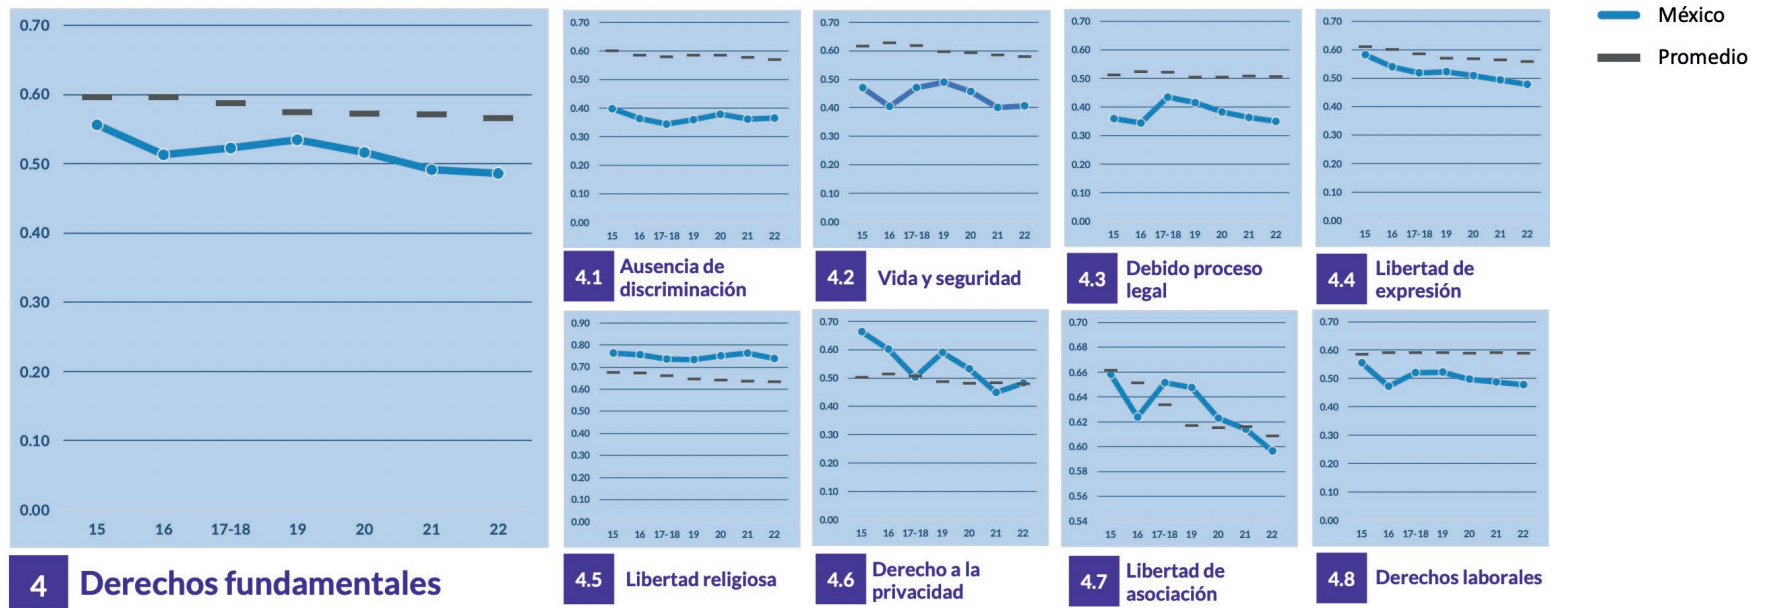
México
Promedio

0.70
0.60
0.50
0.40
0.30
0.20
0.10
0.00
15 16 17-18 19 20 21 22

4 Derechos fundamentales

0.70
0.60
0.50
0.40
0.30
0.20
0.10
0.00
15 16 17-18 19 20 21 22

4.1 Ausencia de discriminación

0.70
0.60
0.50
0.40
0.30
0.20
0.10
0.00
15 16 17-18 19 20 21 22

4.2 Vida y seguridad

0.70
0.60
0.50
0.40
0.30
0.20
0.10
0.00
15 16 17-18 19 20 21 22

4.3 Debido proceso legal

0.70
0.60
0.50
0.40
0.30
0.20
0.10
0.00
15 16 17-18 19 20 21 22

4.4 Libertad de expresión

0.90
0.80
0.70
0.60
0.50
0.40
0.30
0.20
0.10
0.00
15 16 17-18 19 20 21 22

4.5 Libertad religiosa

0.70
0.60
0.50
0.40
0.30
0.20
0.10
0.00
15 16 17-18 19 20 21 22

4.6 Derecho a la privacidad

0.70
0.68
0.66
0.64
0.62
0.60
0.58
0.56
0.54
15 16 17-18 19 20 21 22

4.7 Libertad de asociación

0.70
0.60
0.50
0.40
0.30
0.20
0.10
0.00
15 16 17-18 19 20 21 22

4.8 Derechos laborales